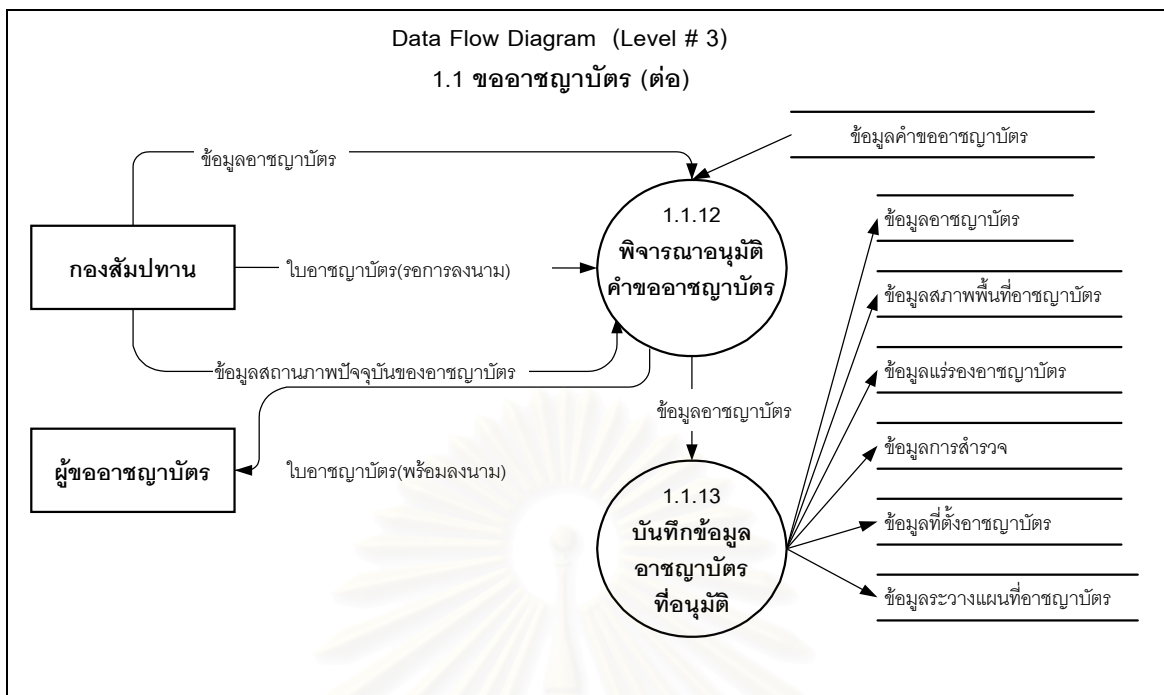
Data Flow Diagram (Level # 3)
1.1 ขออาชญาบัตร (ต่อ)

ข้อมูลคำขออาชญาบัตร

ข้อมูลอาชญาบัตร

1.1.12
พิจารณาอนุมัติคำขออาชญาบัตร

กองสัมปทาน

ใบอาชญาบัตร(รอการลงนาม)

ข้อมูลสถานภาพปัจจุบันของอาชญาบัตร

ข้อมูลอาชญาบัตร

ข้อมูลสภาพพื้นที่อาชญาบัตร

ข้อมูลแร่รองอาชญาบัตร

ข้อมูลอาชญาบัตร

ผู้ขออาชญาบัตร

ใบอาชญาบัตร(พร้อมลงนาม)

1.1.13
บันทึกข้อมูลอาชญาบัตรที่อนุมัติ

ข้อมูลการสำรวจ

ข้อมูลที่ตั้งอาชญาบัตร

ข้อมูลระวางแผนที่อาชญาบัตร